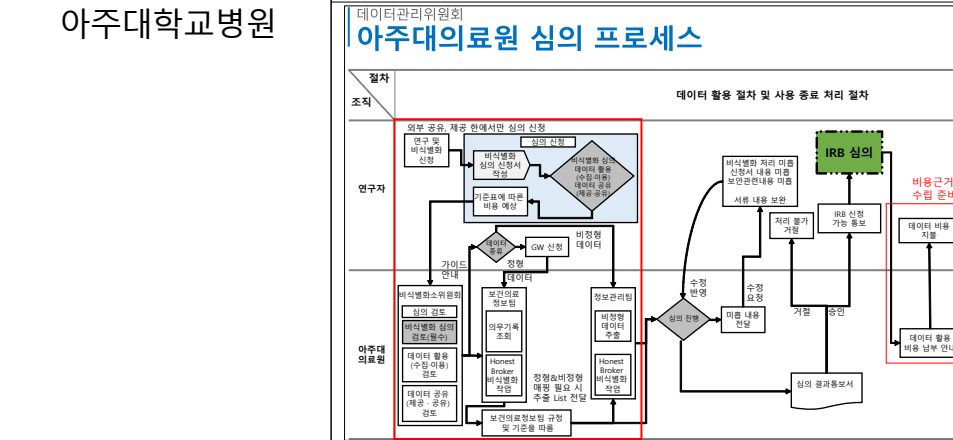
아주대학교병원

데이터관리위원회
아주대의료원 심의 프로세스

| 절차 / 조직 | 데이터 활용 절차 및 사용 종료 처리 절차 |
|---|---|

외부 공유, 제공 한에서만 심의 신청

연구자

연구 및 비식별화 신청

심의 신청

비식별화 심의 신청서 작성

비식별화 심의 데이터 활용 (수집·이용) 데이터 공유 (제공·공유)

기준표에 따른 비용 예상

데이터 종류

GW 신청

비정형 데이터

정형 데이터

가이드 안내

비식별화 처리 미흡 신청서 내용 미흡 보안관련내용 미흡

서류 내용 보완

IRB 심의

IRB 신청 가능 통보

처리 불가 거절

비용근거 수립 준비

데이터 비용 지불

아주대 의료원

비식별화소위원회

심의 검토

비식별화 심의 검토(필수)

데이터 활용 (수집·이용) 검토

데이터 공유 (제공·공유) 검토

보건의료 정보팀

의무기록 조회

Honest Broker 비식별화 작업

정형&비정형 매핑 필요 시 추출 List 전달

정보관리팀

비정형 데이터 추출

Honest Broker 비식별화 작업

보건의료정보팀 규정 및 기준을 따름

수정 반영

심의 진행

수정 요청

미흡 내용 전달

거절

승인

심의 결과통보서

데이터 활용 비용 납부 안내